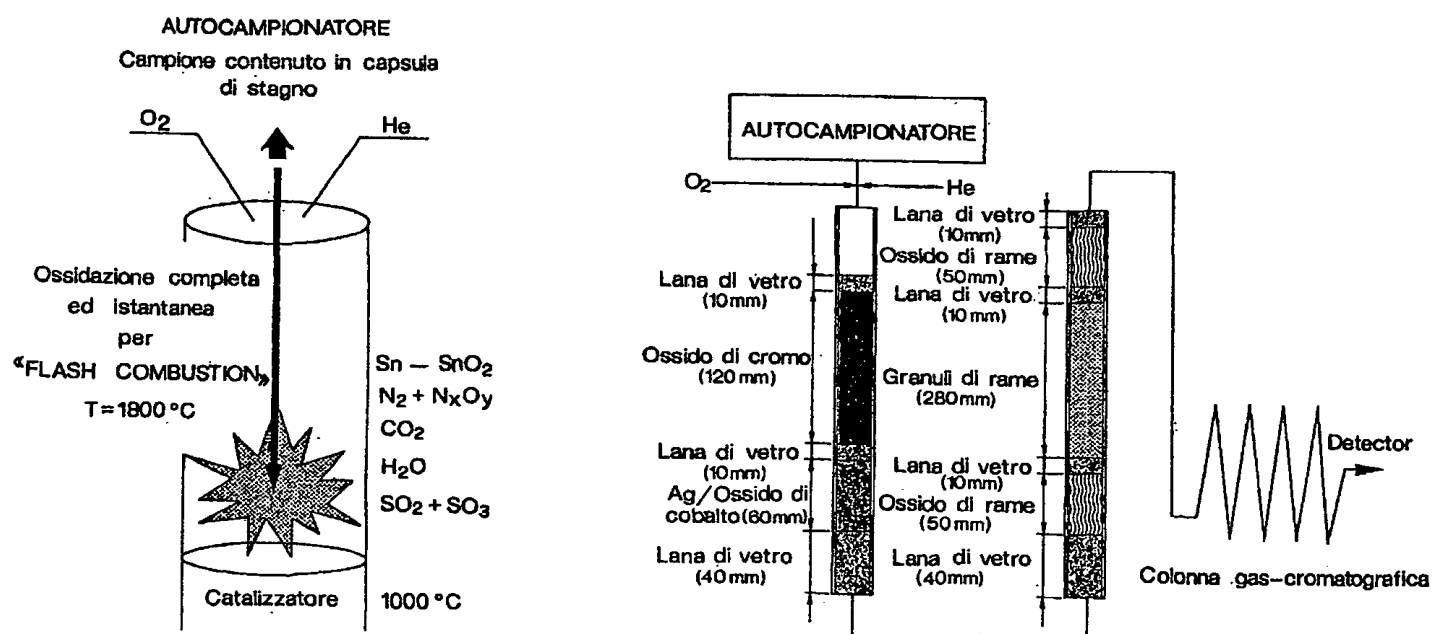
AUTOCAMPIONATORE
Campione contenuto in capsula di stagno

$O_2$

He

Ossidazione completa ed istantanea per «FLASH COMBUSTION»
T = 1800 °C

Sn — $SnO_2$
$N_2 + N_xO_y$
$CO_2$
$H_2O$
$SO_2 + SO_3$

Catalizzatore

1000 °C

AUTOCAMPIONATORE

$O_2$

He

Lana di vetro (10mm)

Ossido di cromo (120 mm)

Lana di vetro (10mm)

Ag/Ossido di cobalto(60mm)

Lana di vetro (40mm)

Lana di vetro (10mm)

Ossido di rame (50mm)

Lana di vetro (10 mm)

Granuli di rame (280mm)

Lana di vetro (10mm)

Ossido di rame (50mm)

Lana di vetro (40mm)

Detector

Colonna gas-cromatografica